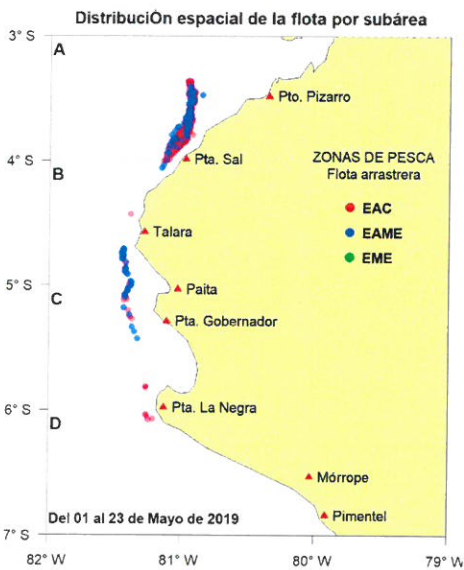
DistribuciÓn espacial de la flota por subárea

3° S
A
Pto. Pizarro
4° S
B
Pta. Sal
ZONAS DE PESCA
Flota arrastrera
EAC
EAME
EME
Talara
5° S
C
Paita
Pta. Gobernador
6° S
D
Pta. La Negra
Mórrope
Del 01 al 23 de Mayo de 2019
Pimentel
7° S
82° W
81° W
80° W
79° W